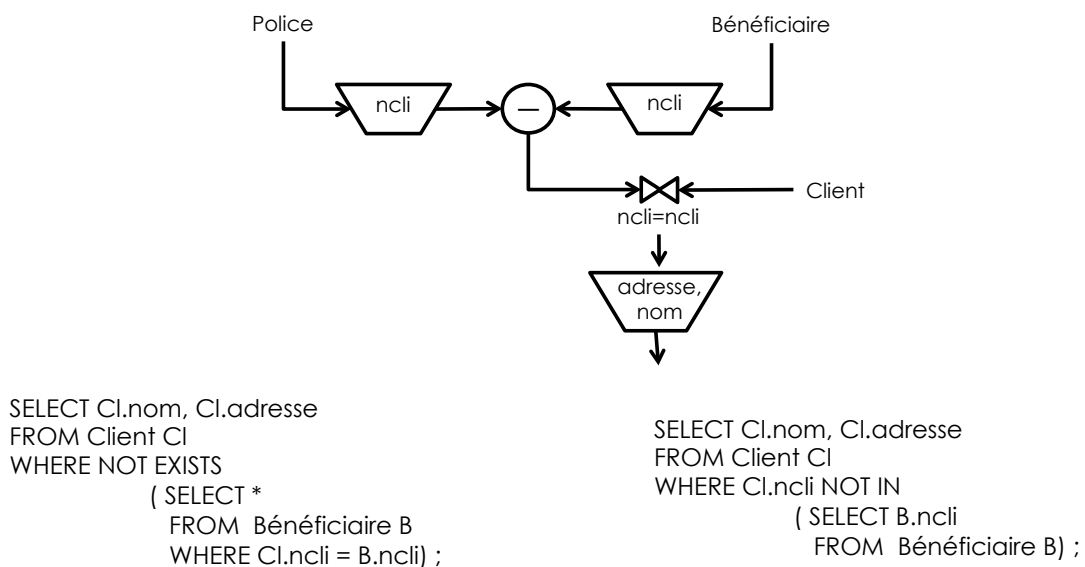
Police

Bénéficiaire

ncli

—

ncli

Client

ncli=ncli

adresse, nom

SELECT Cl.nom, Cl.adresse
FROM Client Cl
WHERE NOT EXISTS
( SELECT *
FROM Bénéficiaire B
WHERE Cl.ncli = B.ncli) ;

SELECT Cl.nom, Cl.adresse
FROM Client Cl
WHERE Cl.ncli NOT IN
( SELECT B.ncli
FROM Bénéficiaire B) ;